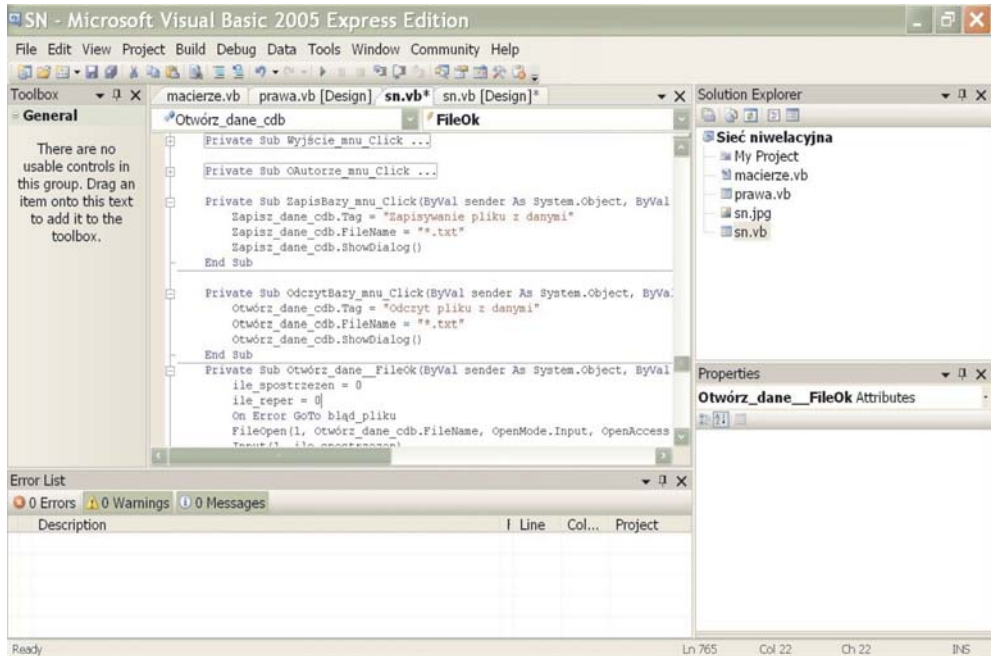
SN - Microsoft Visual Basic 2005 Express Edition

File Edit View Project Build Debug Data Tools Window Community Help

Toolbox

General

There are no usable controls in this group. Drag an item onto this text to add it to the toolbox.

macierze.vb prawa.vb [Design] sn.vb* sn.vb [Design]*

Otwórz_dane_cdb FileOk

Private Sub Wyjście_mnu_Click ...

Private Sub OAutorze_mnu_Click ...

Private Sub ZapisBazy_mnu_Click(ByVal sender As System.Object, ByVal
Zapisz_dane_cdb.Tag = "Zapisywanie pliku z danymi"
Zapisz_dane_cdb.FileName = "*.txt"
Zapisz_dane_cdb.ShowDialog()
End Sub

Private Sub OdczytBazy_mnu_Click(ByVal sender As System.Object, ByVal
Otwórz_dane_cdb.Tag = "Odczyt pliku z danymi"
Otwórz_dane_cdb.FileName = "*.txt"
Otwórz_dane_cdb.ShowDialog()
End Sub
Private Sub Otwórz_dane__FileOk(ByVal sender As System.Object, ByVal
ile_spostrzezen = 0
ile_reper = 0
On Error GoTo błąd_pliku
FileOpen(1, Otwórz_dane_cdb.FileName, OpenMode.Input, OpenAccess
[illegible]

Solution Explorer

Sieć niwelacyjna
My Project
macierze.vb
prawa.vb
sn.jpg
sn.vb

Properties

Otwórz_dane__FileOk Attributes

Error List

0 Errors 0 Warnings 0 Messages

| Description | Line | Col... | Project |
|---|---|---|---|

Ready Ln 765 Col 22 Ch 22 INS